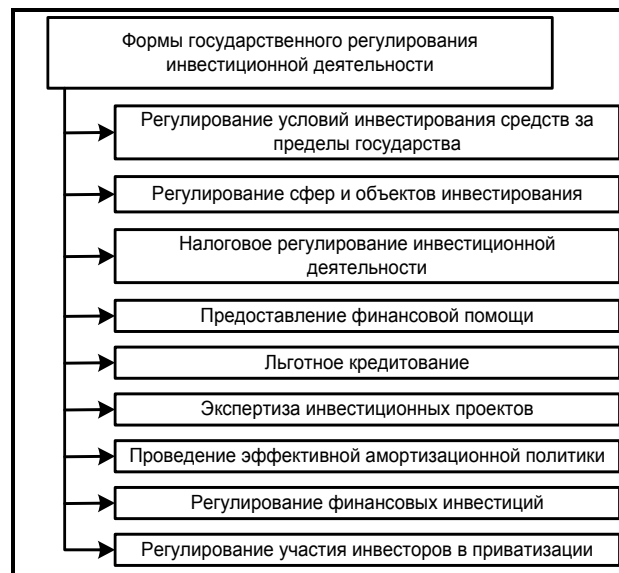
Формы государственного регулирования инвестиционной деятельности

Регулирование условий инвестирования средств за пределы государства

Регулирование сфер и объектов инвестирования

Налоговое регулирование инвестиционной деятельности

Предоставление финансовой помощи

Льготное кредитование

Экспертиза инвестиционных проектов

Проведение эффективной амортизационной политики

Регулирование финансовых инвестиций

Регулирование участия инвесторов в приватизации